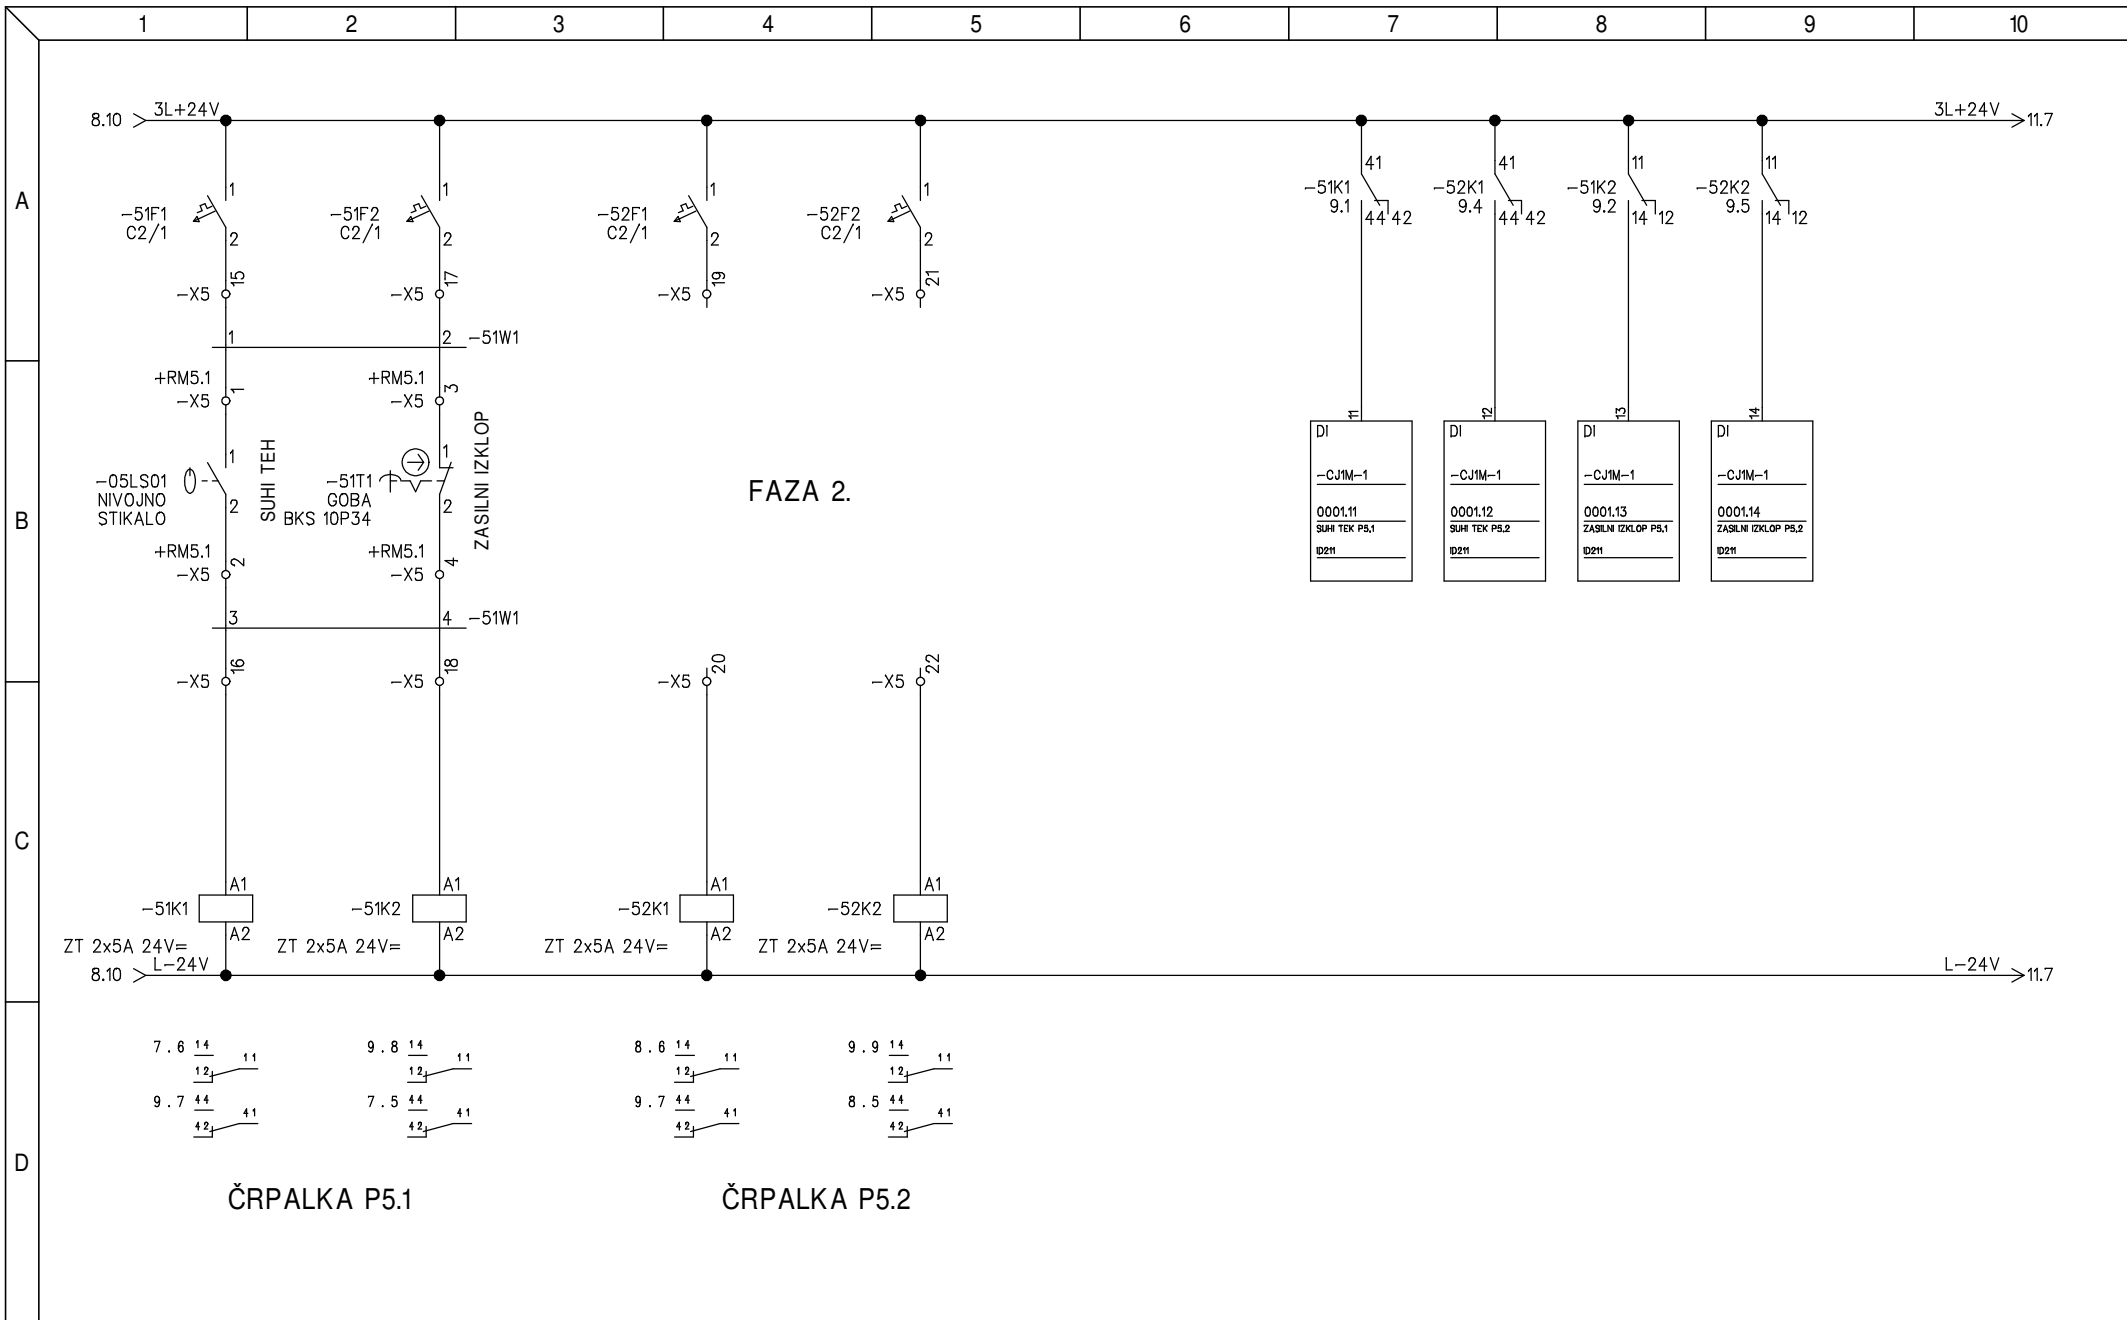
1 2 3 4 5 6 7 8 9 10

A
B
C
D

8.10 3L+24V
3L+24V 11.7

-51F1 C2/1 1 2
-51F2 C2/1 1 2
-52F1 C2/1 1 2
-52F2 C2/1 1 2

-X5 15
-X5 17
-X5 19
-X5 21

-51K1 9.1 41 44 42
-52K1 9.4 41 44 42
-51K2 9.2 11 14 12
-52K2 9.5 11 14 12

1 2 -51W1

+RM5.1 -X5 1
+RM5.1 -X5 3

SUHI TEH
ZASILNI IZKLOP

-05LS01 NIVOJNO STIKALO 1 2
-51T1 GOBA BKS 10P34 1 2

FAZA 2.

+RM5.1 -X5 2
+RM5.1 -X5 4

3 4 -51W1

11 DI -CJ1M-1 0001.11 SUHI TEK P5,1 ID211
12 DI -CJ1M-1 0001.12 SUHI TEK P5,2 ID211
13 DI -CJ1M-1 0001.13 ZASILNI IZKLOP P5,1 ID211
14 DI -CJ1M-1 0001.14 ZASILNI IZKLOP P5,2 ID211

-X5 16
-X5 18
-X5 20
-X5 22

-51K1 A1 A2 ZT 2x5A 24V=
-51K2 A1 A2 ZT 2x5A 24V=
-52K1 A1 A2 ZT 2x5A 24V=
-52K2 A1 A2 ZT 2x5A 24V=

8.10 L-24V
L-24V 11.7

7.6 14 12 11
9.7 44 42 41
9.8 14 12 11
7.5 44 42 41
8.6 14 12 11
9.7 44 42 41
9.9 14 12 11
8.5 44 42 41

ČRPALKA P5.1
ČRPALKA P5.2